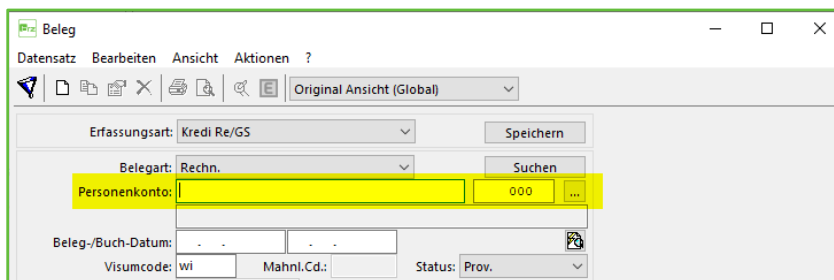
Beleg

Datensatz Bearbeiten Ansicht Aktionen ?

Original Ansicht (Global)

Erfassungsart: Kredi Re/GS

Speichern

Belegart: Rechn.

Suchen

Personenkonto:

000

...

Beleg-/Buch-Datum: . . . .

Visumcode: wi

Mahnl.Cd.:

Status: Prov.